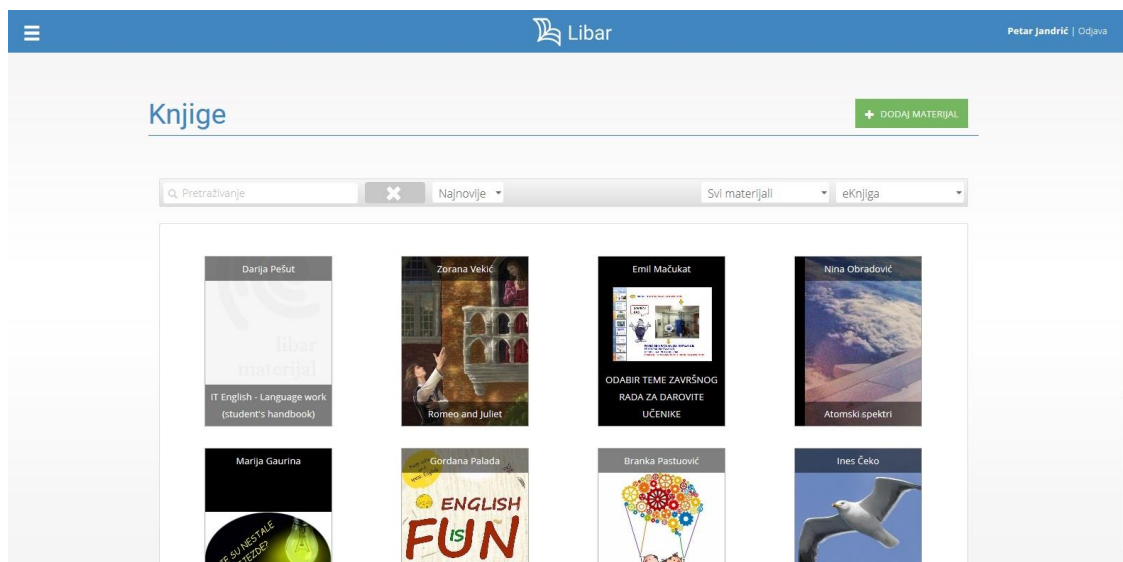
Libar

Petar Jandrić | Odjava

Knjige

+ DODAJ MATERIJAL

Pretraživanje

Najnovije

Svi materijali

eKnjiga

Darija Pešut

libar materijal

IT English - Language work (student's handbook)

Zorana Vekić

Romeo and Juliet

Emil Mačukat

ODABIR TEME ZAVRŠNOG RADA ZA DAROVITE UČENIKE

Nina Obradović

Atomski spektri

Marija Gaurina

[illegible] SU NESTALE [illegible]ZVIJEZDE?

Gordana Palada

ENGLISH IS FUN

Branka Pastuović

Ines Čeko